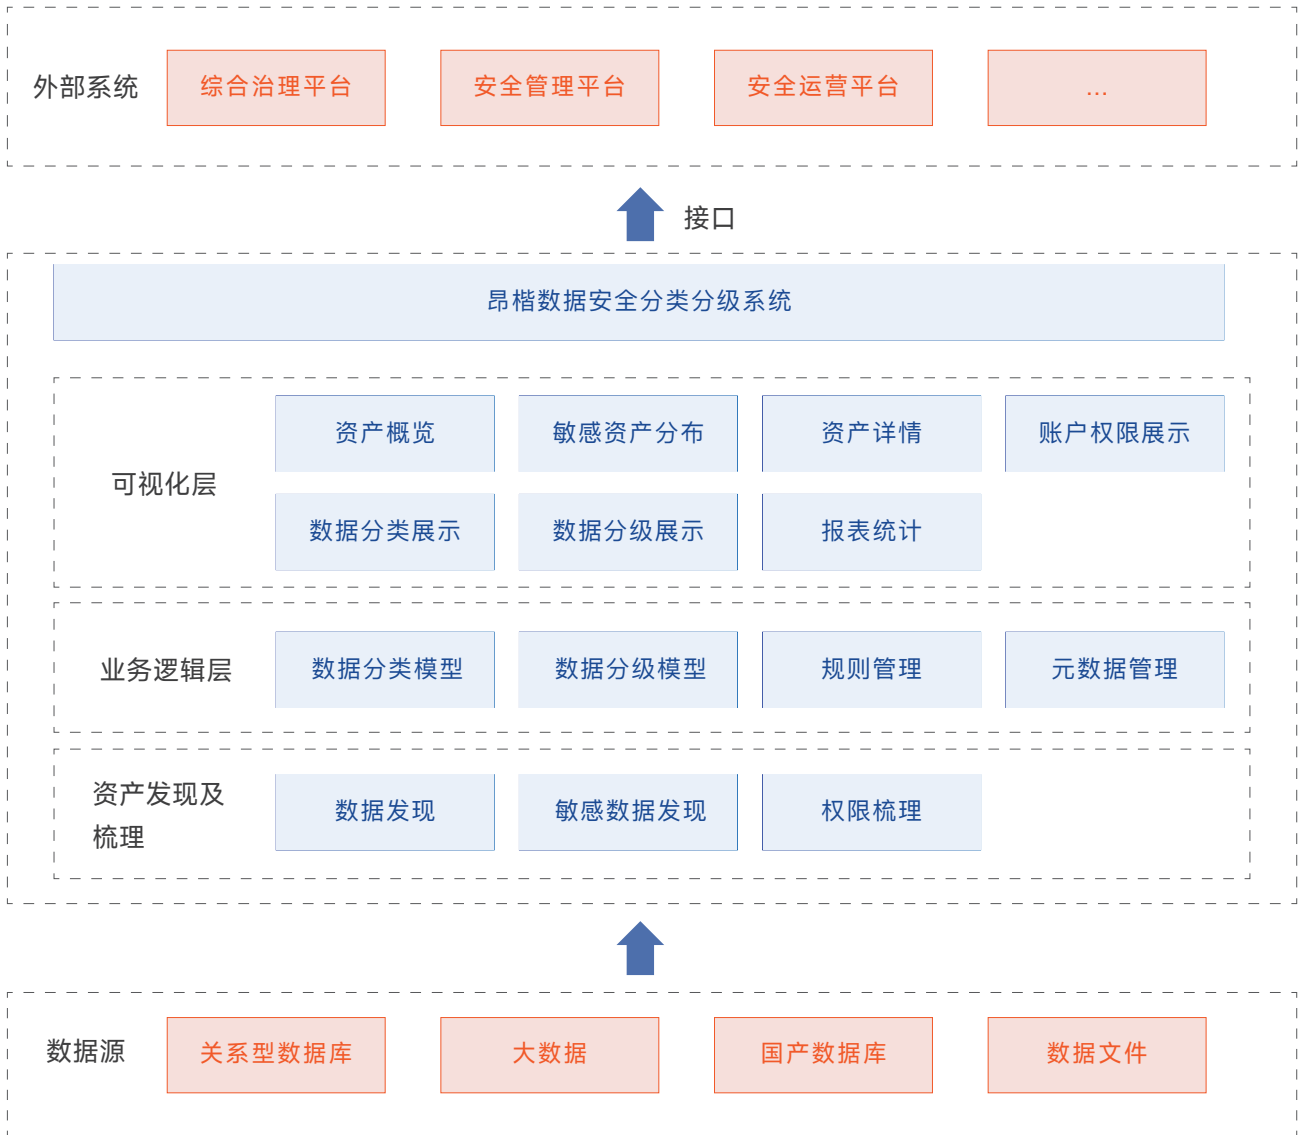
外部系统

综合治理平台

安全管理平台

安全运营平台

...

接口

昂楷数据安全分类分级系统

可视化层

资产概览

敏感资产分布

资产详情

账户权限展示

数据分类展示

数据分级展示

报表统计

业务逻辑层

数据分类模型

数据分级模型

规则管理

元数据管理

资产发现及梳理

数据发现

敏感数据发现

权限梳理

数据源

关系型数据库

大数据

国产数据库

数据文件